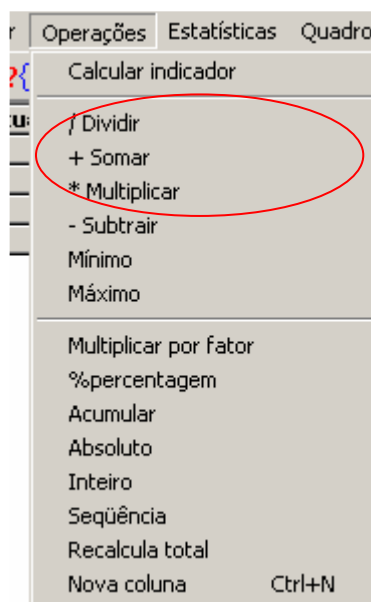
r Operações Estatísticas Quadro

Calcular indicador

/ Dividir
+ Somar
* Multiplicar
- Subtrair
Mínimo
Máximo

Multiplicar por fator
%percentagem
Acumular
Absoluto
Inteiro
Seqüência
Recalcula total
Nova coluna Ctrl+N